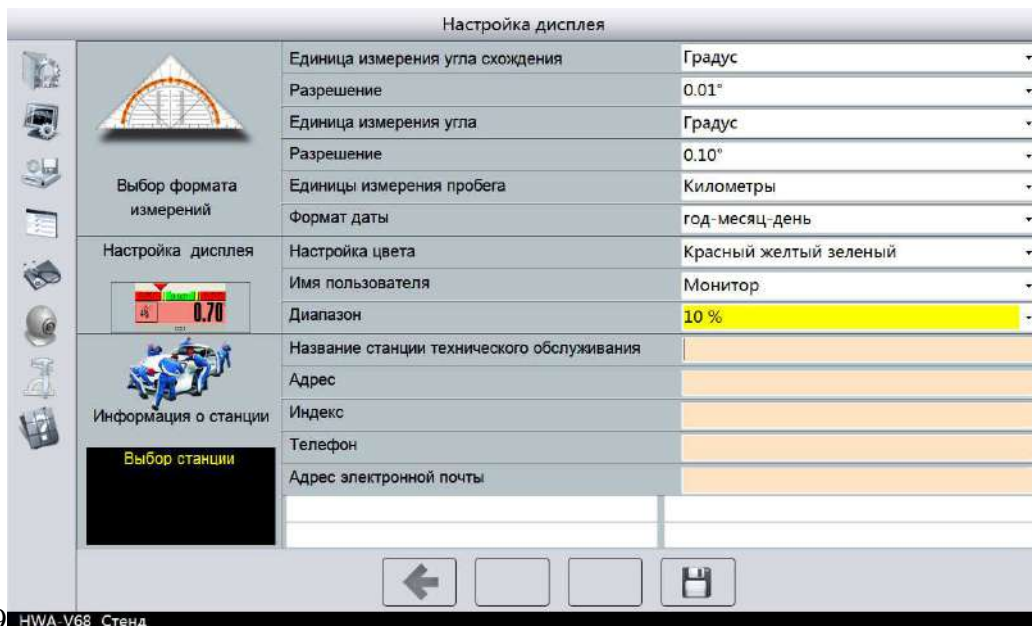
Настройка дисплея

Выбор формата измерений

Настройка дисплея

0.70

Информация о станции

Выбор станции

| | |
|---|---|
| Единица измерения угла схождения | Градус |
| Разрешение | 0.01° |
| Единица измерения угла | Градус |
| Разрешение | 0.10° |
| Единицы измерения пробега | Километры |
| Формат даты | год-месяц-день |
| Настройка цвета | Красный желтый зеленый |
| Имя пользователя | Монитор |
| Диапазон | 10 % |
| Название станции технического обслуживания | |
| Адрес | |
| Индекс | |
| Телефон | |
| Адрес электронной почты | |

HWA-V68 Стенд